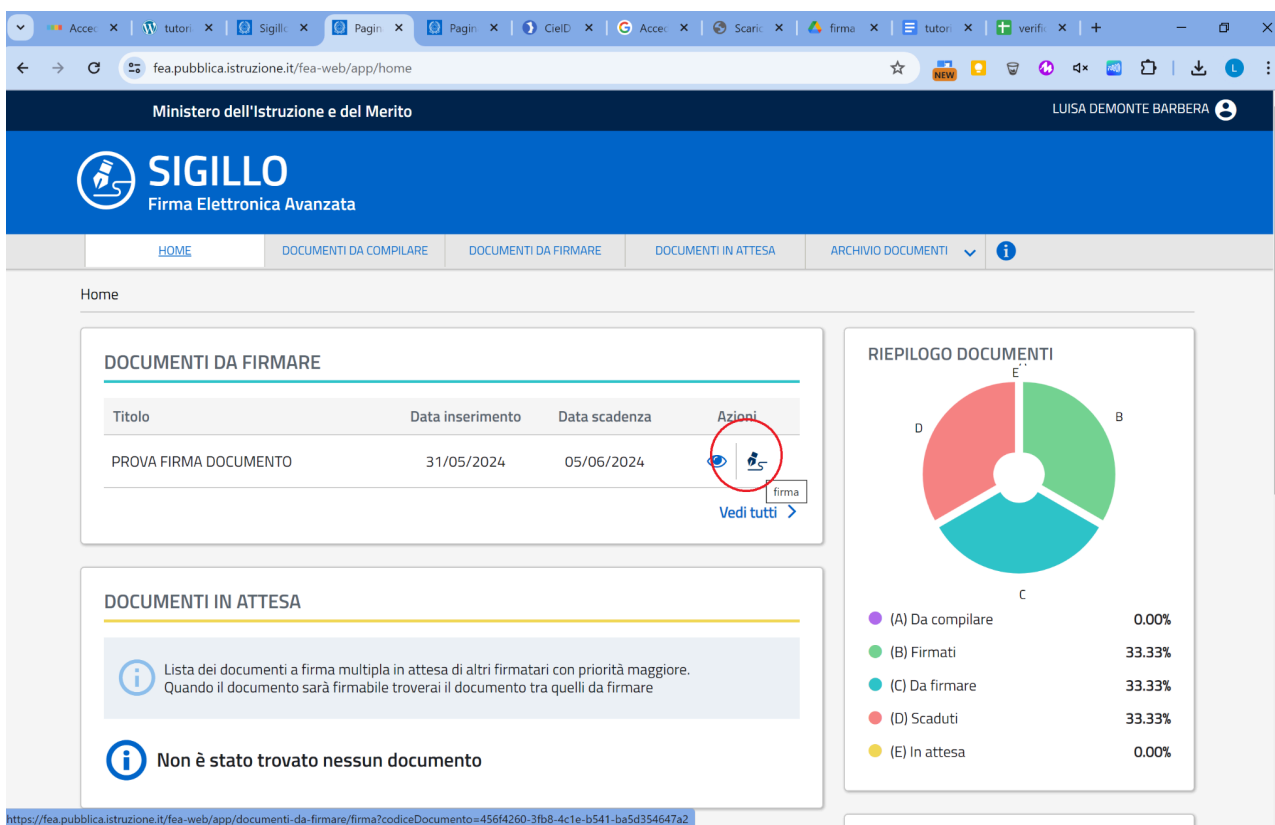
Acce ✕ | tutori ✕ | Sigillo ✕ | Pagin ✕ | Pagin ✕ | CieID ✕ | Acce ✕ | Scaric ✕ | firma ✕ | tutor ✕ | verific ✕ | +

fea.pubblica.istruzione.it/fea-web/app/home

NEW

Ministero dell'Istruzione e del Merito

LUISA DEMONTE BARBERA

SIGILLO
Firma Elettronica Avanzata

HOME | DOCUMENTI DA COMPILARE | DOCUMENTI DA FIRMARE | DOCUMENTI IN ATTESA | ARCHIVIO DOCUMENTI

Home

DOCUMENTI DA FIRMARE

| Titolo | Data inserimento | Data scadenza | Azioni |
|---|---|---|---|
| PROVA FIRMA DOCUMENTO | 31/05/2024 | 05/06/2024 | |

firma

Vedi tutti

RIEPILOGO DOCUMENTI

E
B
D
C

(A) Da compilare 0.00%
(B) Firmati 33.33%
(C) Da firmare 33.33%
(D) Scaduti 33.33%
(E) In attesa 0.00%

DOCUMENTI IN ATTESA

Lista dei documenti a firma multipla in attesa di altri firmatari con priorità maggiore. Quando il documento sarà firmabile troverai il documento tra quelli da firmare

Non è stato trovato nessun documento

https://fea.pubblica.istruzione.it/fea-web/app/documenti-da-firmare/firma?codiceDocumento=456f4260-3fb8-4c1e-b541-ba5d354647a2